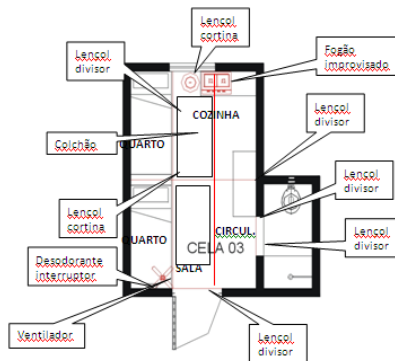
Lencol cortina

Lencol divisor

Fogão improvisado

COZINHA

Lencol divisor

Colchão

QUARTO

Lencol divisor

Lencol cortina

CIRCUL.

Lencol divisor

QUARTO

CELA 03

Desodorante interruptor

SALA

Ventilador

Lencol divisor